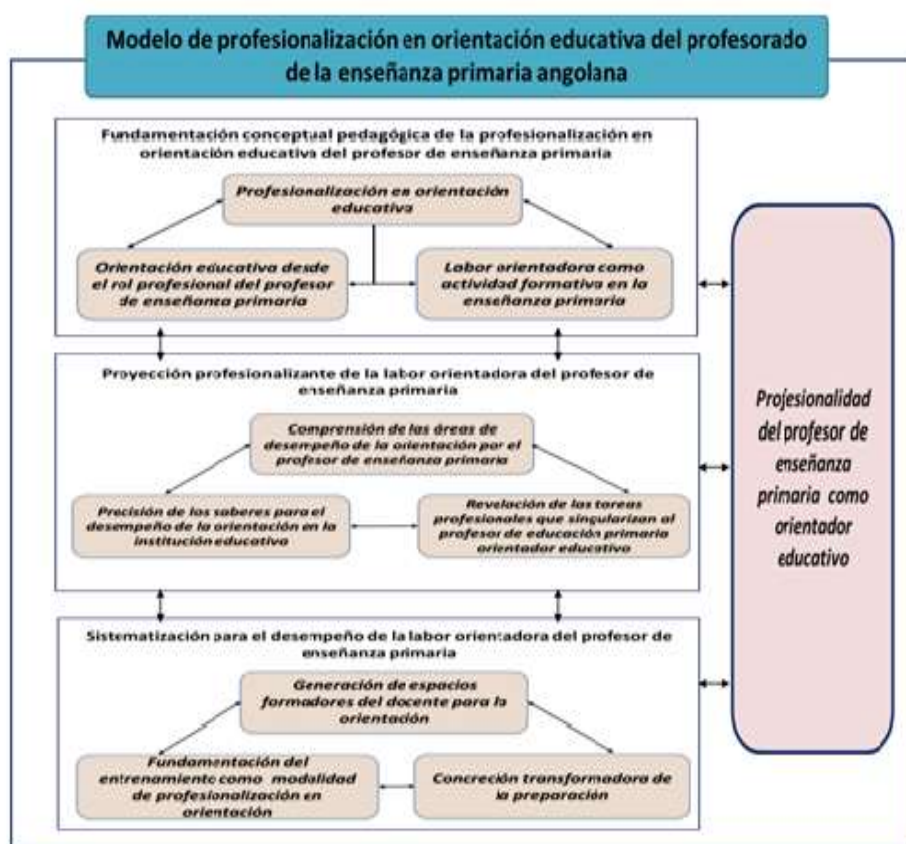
Modelo de profesionalización en orientación educativa del profesorado de la enseñanza primaria angolana

Fundamentación conceptual pedagógica de la profesionalización en orientación educativa del profesor de enseñanza primaria

Profesionalización en orientación educativa

Orientación educativa desde el rol profesional del profesor de enseñanza primaria

Labor orientadora como actividad formativa en la enseñanza primaria

Proyección profesionalizante de la labor orientadora del profesor de enseñanza primaria

Comprensión de las áreas de desempeño de la orientación por el profesor de enseñanza primaria

Precisión de los saberes para el desempeño de la orientación en la institución educativa

Revelación de las tareas profesionales que singularizan al profesor de educación primaria orientador educativo

Sistematización para el desempeño de la labor orientadora del profesor de enseñanza primaria

Generación de espacios formadores del docente para la orientación

Fundamentación del entrenamiento como modalidad de profesionalización en orientación

Concreción transformadora de la preparación

Profesionalidad del profesor de enseñanza primaria como orientador educativo